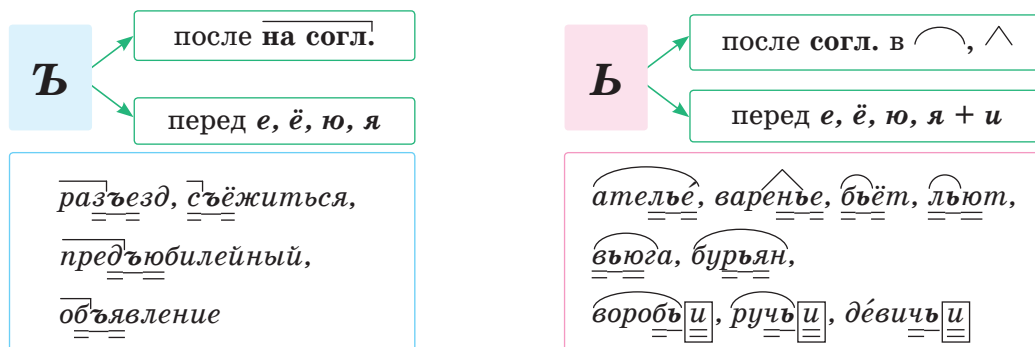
Ъ

после на согл.

перед е, ё, ю, я

разъезд, съёжиться,

предъюбилейный,

объявление

Ь

после согл. в ⌒, ∧

перед е, ё, ю, я + и

ателье, варенье, бьёт, льют,

вьюга, бурьян,

воробьи, ручьи, де́вичьи